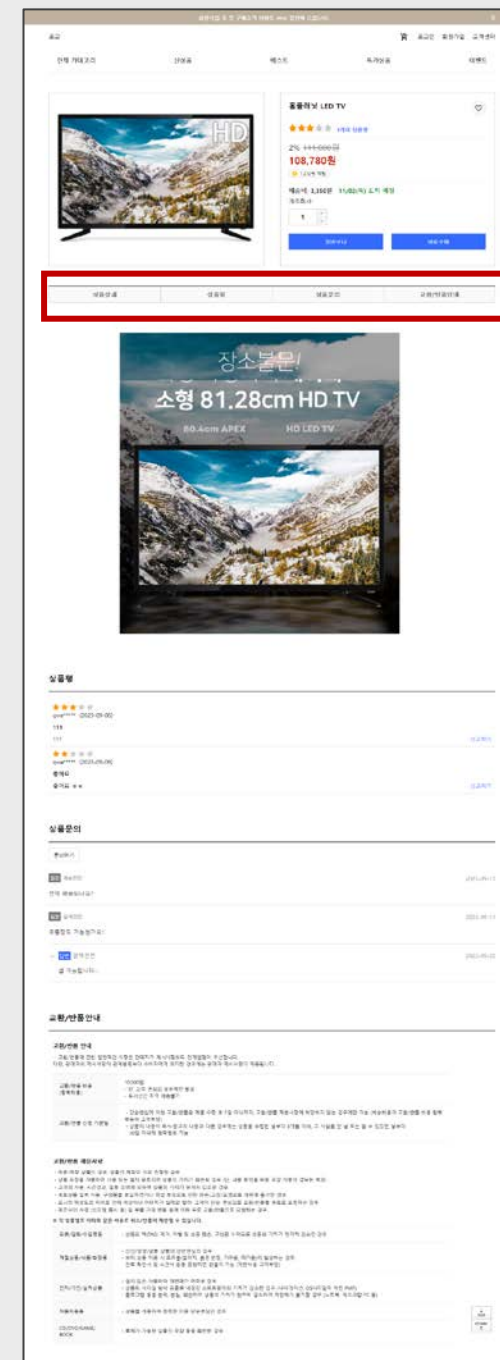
로고

전체 카테고리 신상품 베스트 특가상품 이벤트

HD

플롤하빗 LED TV

2%

108,780원

1

상품상세 상품평 상품문의 교환/반품안내

장소불문!

소형 81.28cm HD TV

80.4cm APEX HD LED TV

상품평

상품문의

교환/반품안내

교환/반품 안내

교환/반품 제한사항